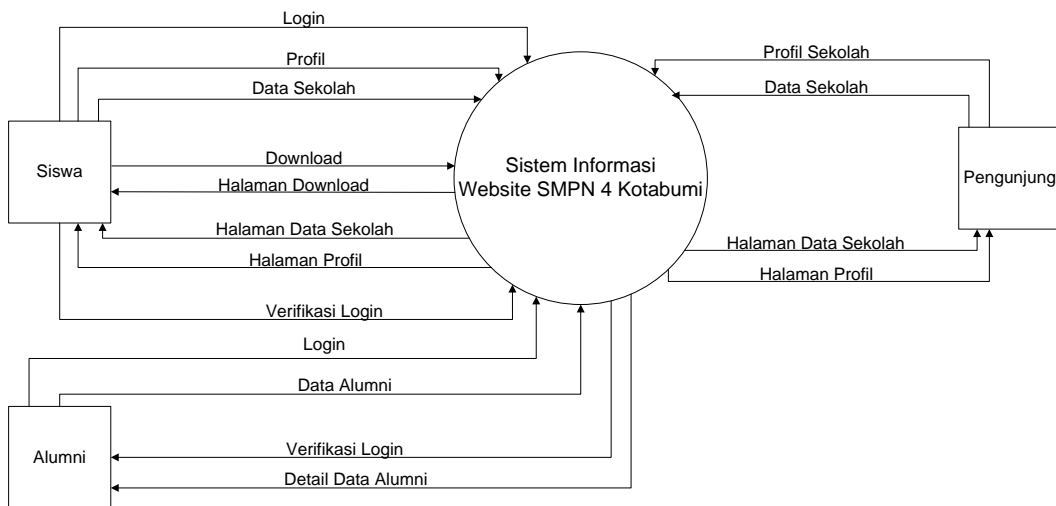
Login

Profil

Data Sekolah

Siswa

Download

Halaman Download

Halaman Data Sekolah

Halaman Profil

Verifikasi Login

Sistem Informasi Website SMPN 4 Kotabumi

Profil Sekolah

Data Sekolah

Pengunjung

Halaman Data Sekolah

Halaman Profil

Login

Data Alumni

Alumni

Verifikasi Login

Detail Data Alumni